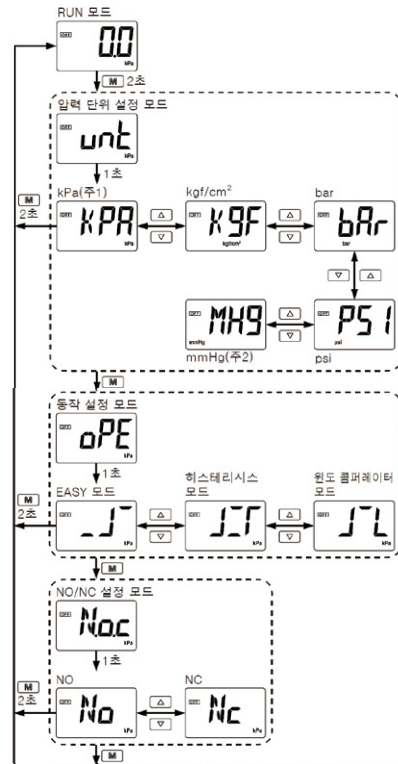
RUN 모드

0.0
kPa

M 2초

압력 단위 설정 모드

unt
kPa

1초

kPa(주1)
kgf/cm$^2$
bar

M
2초

KPA
kPa

△
▽

K9F
kgf/cm$^2$

△
▽

bAr
bar

▽
△

MH9
mmHg

△
▽

PS1
psi

mmHg(주2)
psi

M

동작 설정 모드

oPE

1초

EASY 모드
히스테리시스 모드
윈도 콤퍼레이터 모드

M
2초

kPa
△
▽
kPa
△
▽
kPa

NO/NC 설정 모드

N.o.c

1초

NO
NC

M
2초

No
kPa

△
▽

Nc
kPa

M